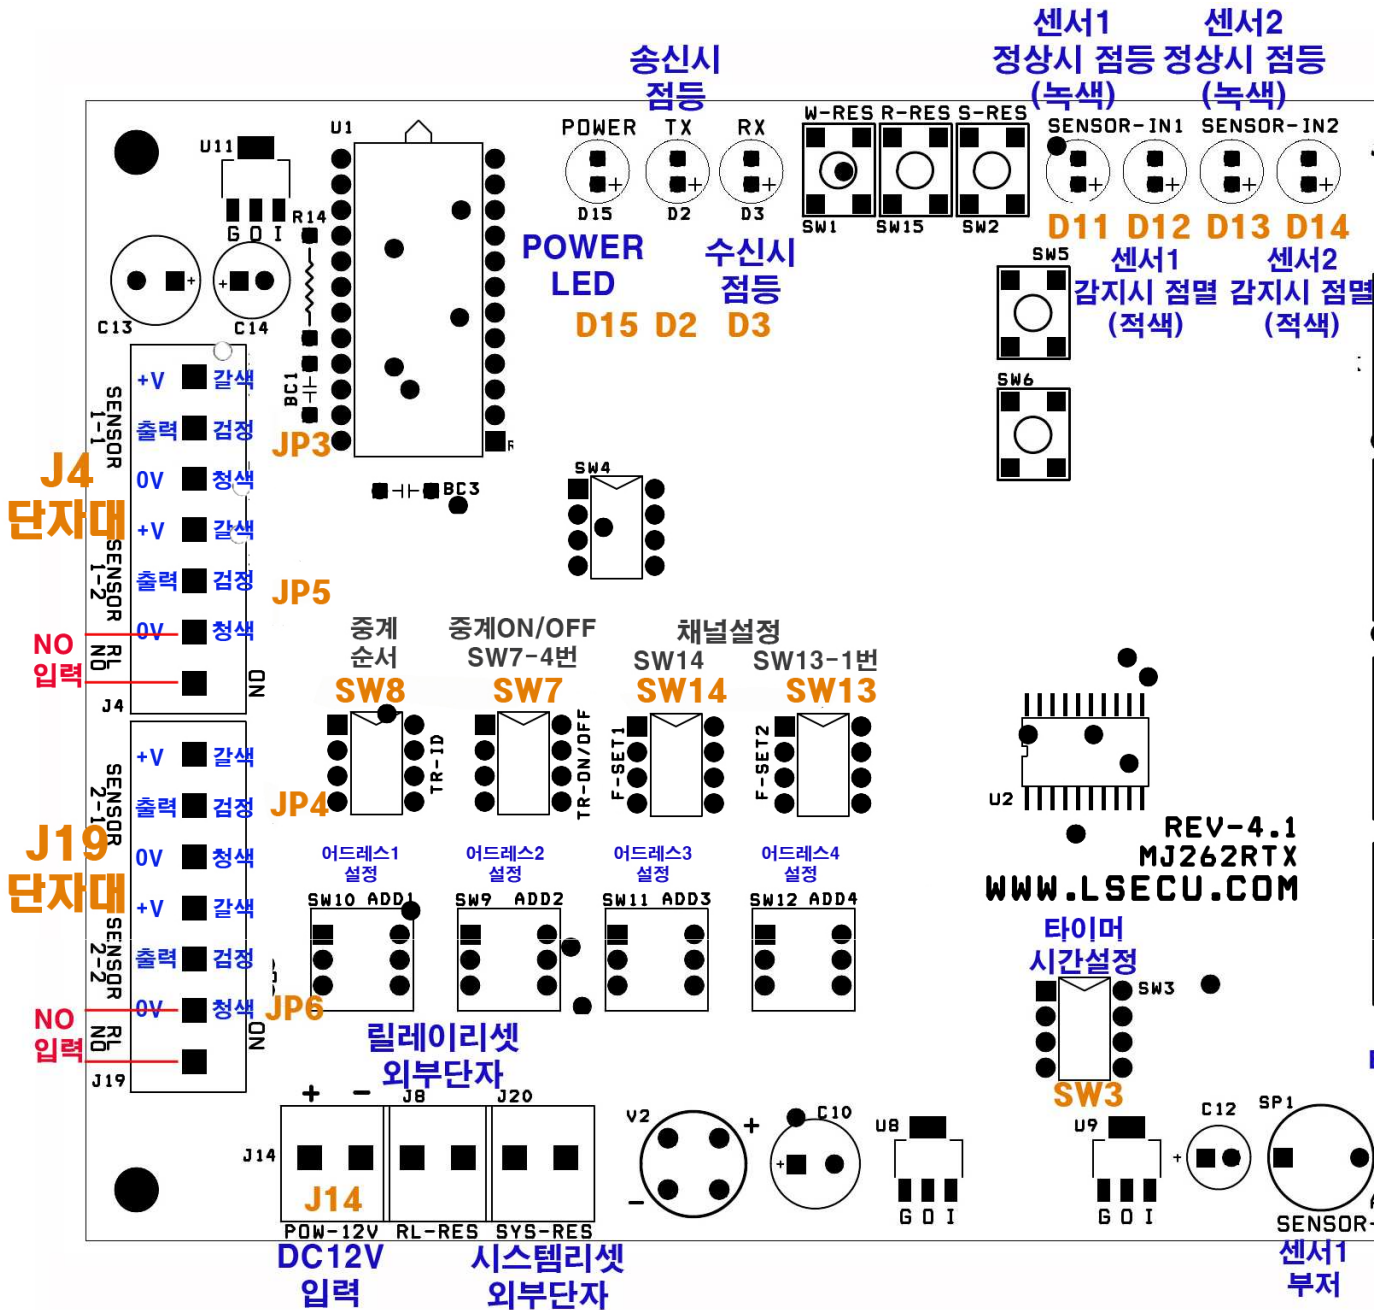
센서1 정상시 점등 (녹색)
센서2 정상시 점등 (녹색)
송신시 점등
U11
U1
POWER TX RX
W-RES R-RES S-RES
SENSOR-IN1 SENSOR-IN2
D15 D2 D3
SW1 SW15 SW2
D11 D12 D13 D14
G O I
R14
POWER LED
D15 D2 D3
수신시 점등
SW5
센서1 감지시 점멸 (적색)
센서2 감지시 점멸 (적색)
C13 C14
BC1
SW6
SENSOR 1-1
+V 갈색
출력 검정
0V 청색
JP3
J4 단자대
BC3
SW4
SENSOR 1-2
+V 갈색
출력 검정
0V 청색
JP5
NO 입력
RL NO
NO
J4
중계 순서
SW8
중계ON/OFF SW7-4번
SW7
채널설정 SW14 SW13-1번
SW14 SW13
TR-ID
TR-ON/OFF
F-SET1
F-SET2
U2
SENSOR 2-1
+V 갈색
출력 검정
0V 청색
JP4
J19 단자대
REV-4.1
MJ262RTX
WWW.LSECU.COM
어드레스1 설정
어드레스2 설정
어드레스3 설정
어드레스4 설정
SW10 ADD1
SW9 ADD2
SW11 ADD3
SW12 ADD4
SENSOR 2-2
+V 갈색
출력 검정
0V 청색
JP6
타이머 시간설정
SW3
NO 입력
RL NO
NO
J19
릴레이리셋 외부단자
SW3
+ −
J8 J20
J14
J14
V2
C10
U8
U9
C12
SP1
+
−
G O I
G O I
POW-12V RL-RES SYS-RES
SENSOR-
DC12V 입력
시스템리셋 외부단자
센서1 부저